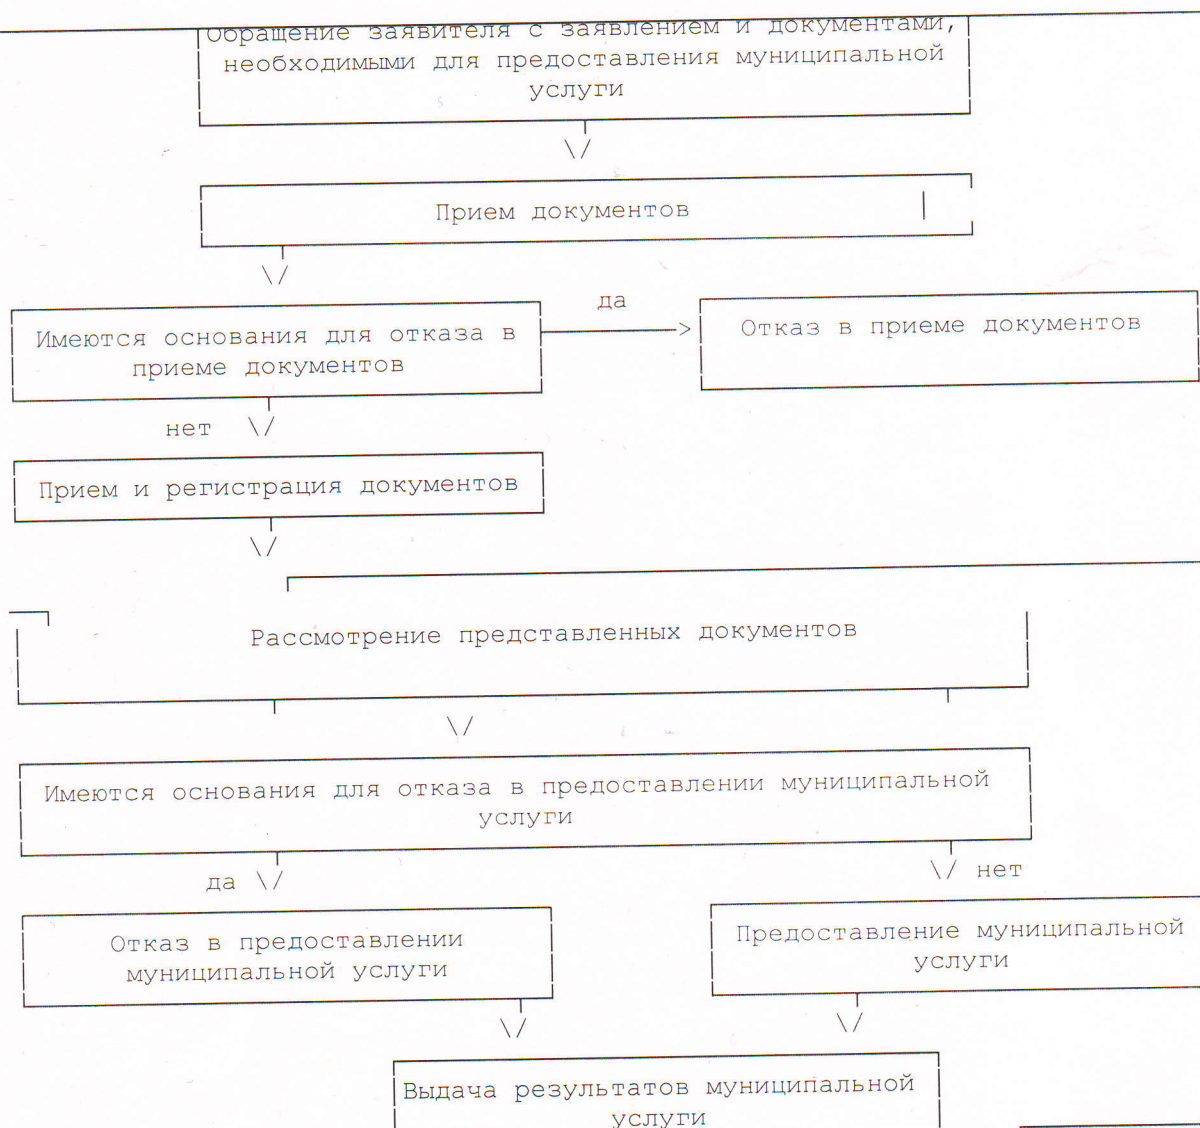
Обращение заявителя с заявлением и документами, необходимыми для предоставления муниципальной услуги

\/

Прием документов

\/

Имеются основания для отказа в приеме документов

да

Отказ в приеме документов

нет \/

Прием и регистрация документов

\/

Рассмотрение представленных документов

\/

Имеются основания для отказа в предоставлении муниципальной услуги

да \/

\/ нет

Отказ в предоставлении муниципальной услуги

Предоставление муниципальной услуги

\/

\/

Выдача результатов муниципальной услуги